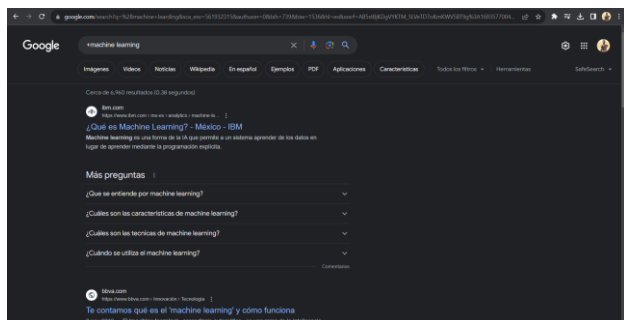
google.com/search?q=%2Bmachine+learning&sca_esv=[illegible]

Google

+machine learning

Imágenes Videos Noticias Wikipedia En español Ejemplos PDF Aplicaciones Características Todos los filtros Herramientas SafeSearch

Cerca de 6.960 resultados (0.38 segundos)

ibm.com
https://www.ibm.com › mx-es › analytics › machine-le...

¿Qué es Machine Learning? - México - IBM

Machine learning es una forma de la IA que permite a un sistema aprender de los datos en lugar de aprender mediante la programación explícita.

Más preguntas

¿Que se entiende por machine learning?

¿Cuáles son las características de machine learning?

¿Cuáles son las tecnicas de machine learning?

¿Cuándo se utiliza el machine learning?

Comentarios

bbva.com
https://www.bbva.com › innovación › Tecnología

Te contamos qué es el 'machine learning' y cómo funciona

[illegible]